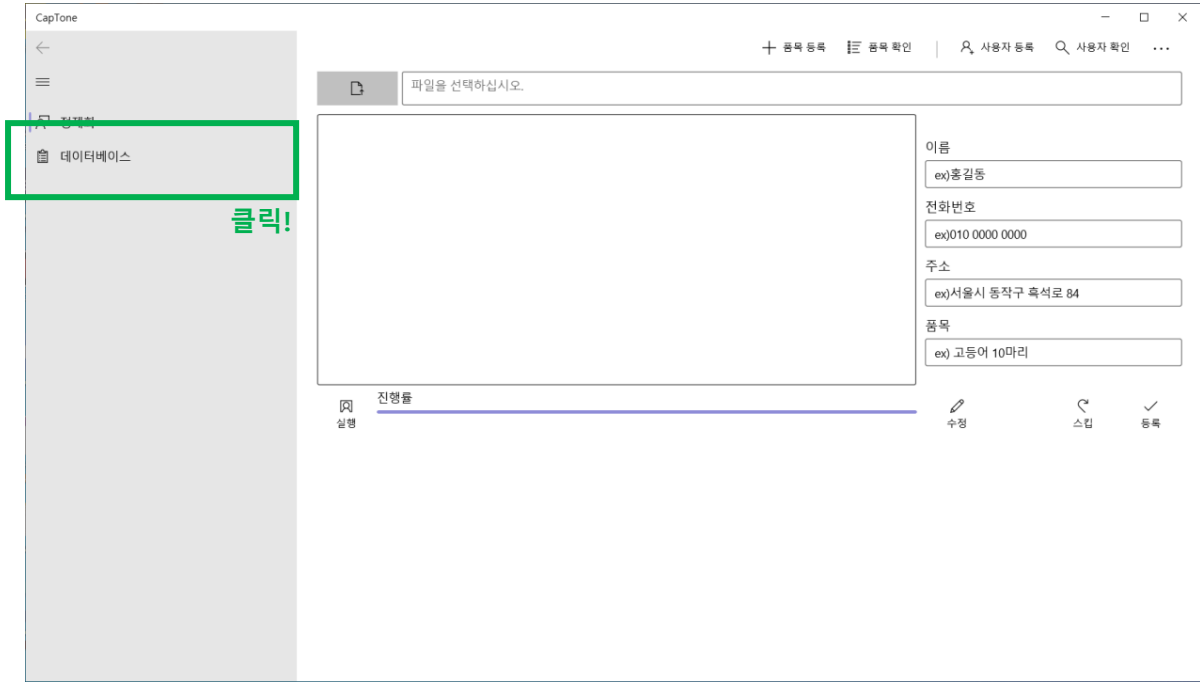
CapTone

품목 등록 품목 확인 사용자 등록 사용자 확인 ···

파일을 선택하십시오.

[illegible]

데이터베이스

클릭!

이름
ex)홍길동

전화번호
ex)010 0000 0000

주소
ex)서울시 동작구 흑석로 84

품목
ex) 고등어 10마리

실행
진행률

수정
스킵
등록